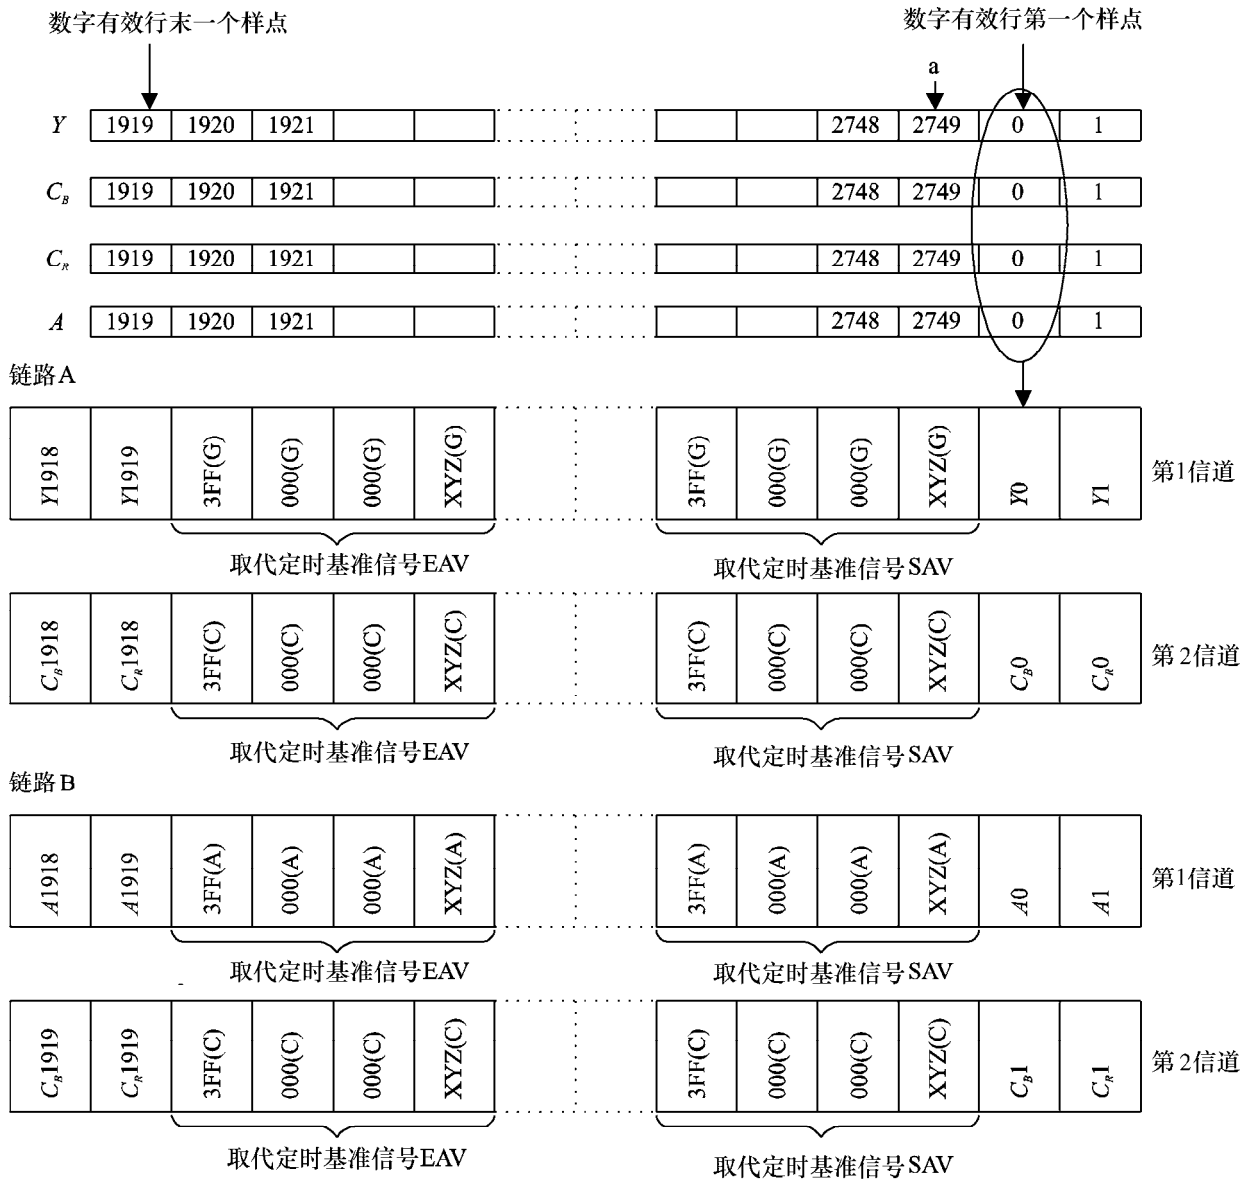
数字有效行末一个样点

数字有效行第一个样点

a

| $Y$ | 1919 | 1920 | 1921 | | | | | 2748 | 2749 | 0 | 1 |
|---|---|---|---|---|---|---|---|---|---|---|---|
| $C_B$ | 1919 | 1920 | 1921 | | | | | 2748 | 2749 | 0 | 1 |
| $C_R$ | 1919 | 1920 | 1921 | | | | | 2748 | 2749 | 0 | 1 |
| $A$ | 1919 | 1920 | 1921 | | | | | 2748 | 2749 | 0 | 1 |

链路A

| Y1918 | Y1919 | 3FF(G) | 000(G) | 000(G) | XYZ(G) | 3FF(G) | 000(G) | 000(G) | XYZ(G) | Y0 | Y1 | 第1信道 |
|---|---|---|---|---|---|---|---|---|---|---|---|---|

取代定时基准信号EAV

取代定时基准信号SAV

| $C_B$1918 | $C_R$1918 | 3FF(C) | 000(C) | 000(C) | XYZ(C) | 3FF(C) | 000(C) | 000(C) | XYZ(C) | $C_B$0 | $C_R$0 | 第2信道 |
|---|---|---|---|---|---|---|---|---|---|---|---|---|

取代定时基准信号EAV

取代定时基准信号SAV

链路B

| A1918 | A1919 | 3FF(A) | 000(A) | 000(A) | XYZ(A) | 3FF(A) | 000(A) | 000(A) | XYZ(A) | A0 | A1 | 第1信道 |
|---|---|---|---|---|---|---|---|---|---|---|---|---|

取代定时基准信号EAV

取代定时基准信号SAV

| $C_B$1919 | $C_R$1919 | 3FF(C) | 000(C) | 000(C) | XYZ(C) | 3FF(C) | 000(C) | 000(C) | XYZ(C) | $C_B$1 | $C_R$1 | 第2信道 |
|---|---|---|---|---|---|---|---|---|---|---|---|---|

取代定时基准信号EAV

取代定时基准信号SAV